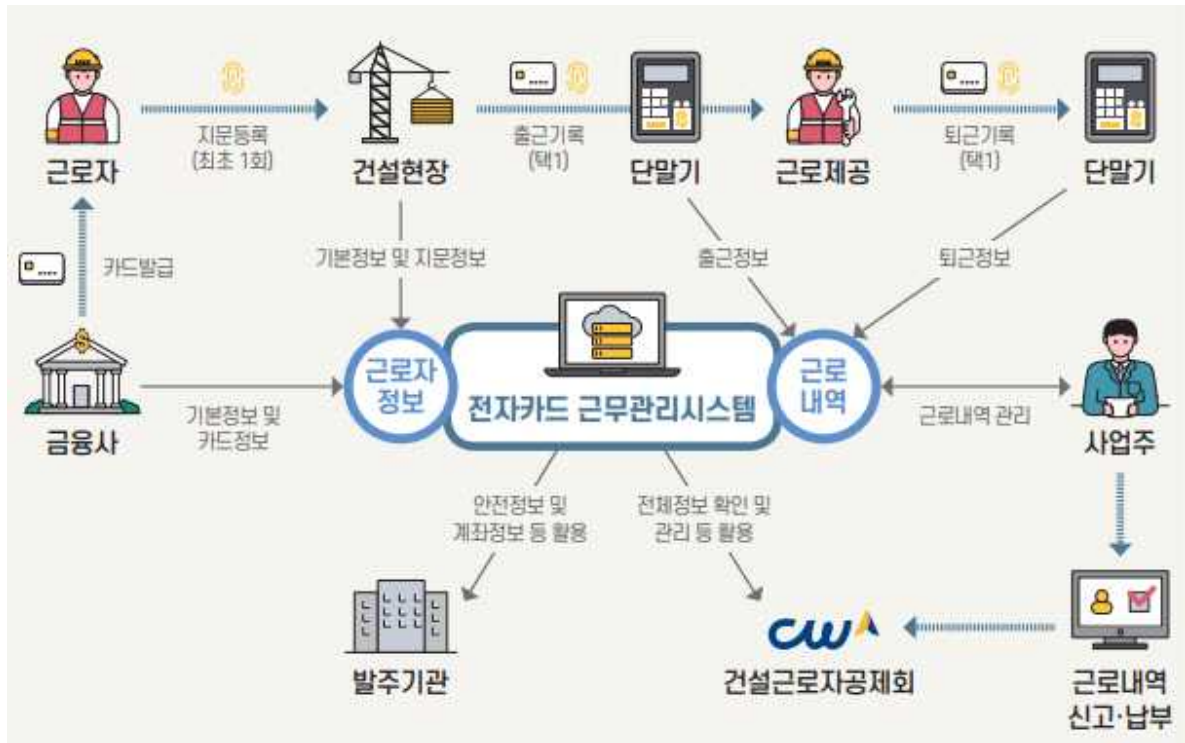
근로자

지문등록
(최초 1회)

건설현장

출근기록
(택1)

단말기

근로제공

퇴근기록
(택1)

단말기

카드발급

기본정보 및 지문정보

출근정보

퇴근정보

근로자
정보

전자카드 근무관리시스템

근로
내역

금융사

기본정보 및
카드정보

근로내역 관리

사업주

안전정보 및
계좌정보 등 활용

전체정보 확인 및
관리 등 활용

발주기관

CW

건설근로자공제회

근로내역
신고·납부